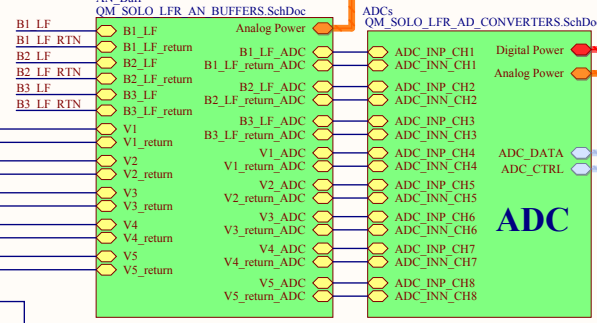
AN_Buff
QM_SOLO_LFR_AN_BUFFERS.SchDoc

B1_LF
B1_LF_RTN
B2_LF
B2_LF_RTN
B3_LF
B3_LF_RTN

B1_LF
B1_LF_return
B2_LF
B2_LF_return
B3_LF
B3_LF_return
V1
V1_return
V2
V2_return
V3
V3_return
V4
V4_return
V5
V5_return

Analog Power
B1_LF_ADC
B1_LF_return_ADC
B2_LF_ADC
B2_LF_return_ADC
B3_LF_ADC
B3_LF_return_ADC
V1_ADC
V1_return_ADC
V2_ADC
V2_return_ADC
V3_ADC
V3_return_ADC
V4_ADC
V4_return_ADC
V5_ADC
V5_return_ADC

ADCs
QM_SOLO_LFR_AD_CONVERTERS.SchDoc

ADC_INP_CH1
ADC_INN_CH1
ADC_INP_CH2
ADC_INN_CH2
ADC_INP_CH3
ADC_INN_CH3
ADC_INP_CH4
ADC_INN_CH4
ADC_INP_CH5
ADC_INN_CH5
ADC_INP_CH6
ADC_INN_CH6
ADC_INP_CH7
ADC_INN_CH7
ADC_INP_CH8
ADC_INN_CH8

Digital Power
Analog Power
ADC_DATA
ADC_CTRL
ADC